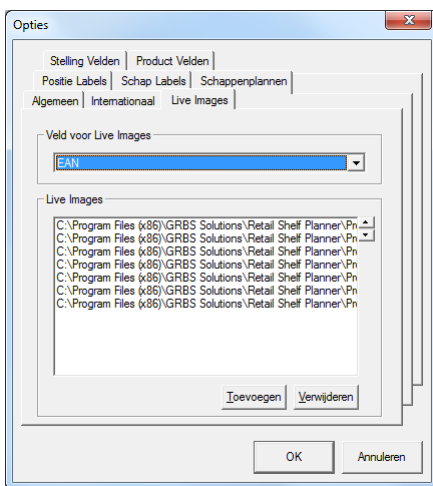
Opties

Stelling Velden | Product Velden
Positie Labels | Schap Labels | Schappenplannen
Algemeen | Internationaal | Live Images

Veld voor Live Images
EAN

Live Images
C:\Program Files (x86)\GRBS Solutions\Retail Shelf Planner\Pr
C:\Program Files (x86)\GRBS Solutions\Retail Shelf Planner\Pr
C:\Program Files (x86)\GRBS Solutions\Retail Shelf Planner\Pr
C:\Program Files (x86)\GRBS Solutions\Retail Shelf Planner\Pr
C:\Program Files (x86)\GRBS Solutions\Retail Shelf Planner\Pr
C:\Program Files (x86)\GRBS Solutions\Retail Shelf Planner\Pr
C:\Program Files (x86)\GRBS Solutions\Retail Shelf Planner\Pr

Toevoegen | Verwijderen

OK | Annuleren